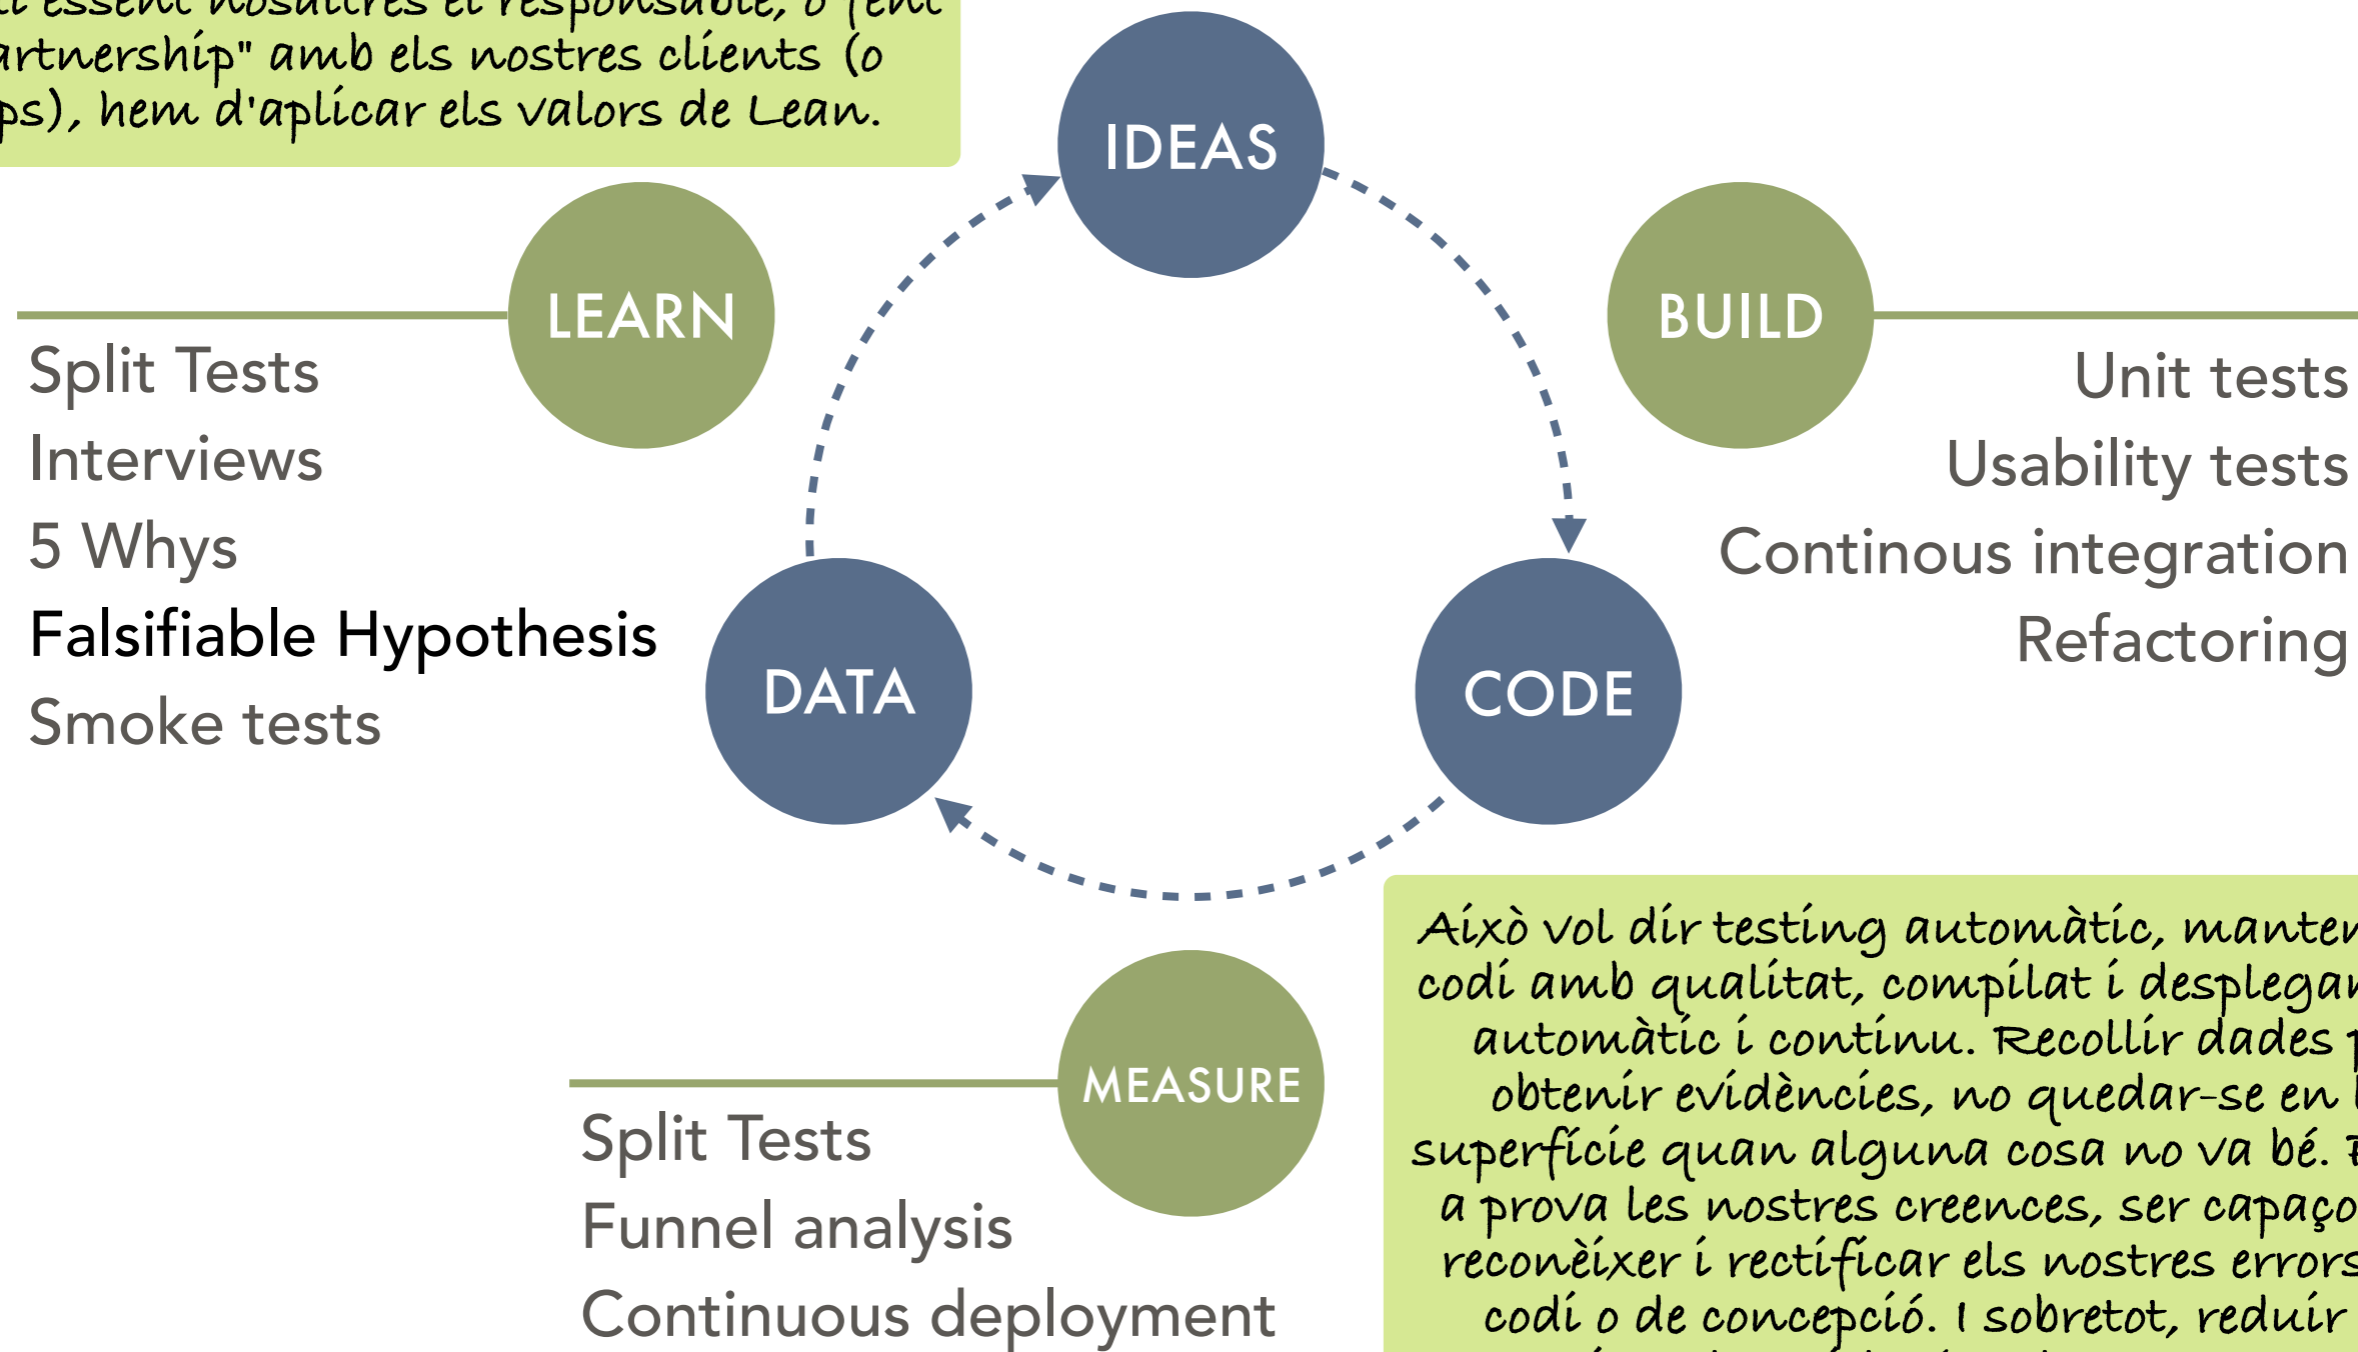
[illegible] essent nosaltres el responsable, o fent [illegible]artnership" amb els nostres clients (o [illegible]ps), hem d'aplicar els valors de Lean.

IDEAS

LEARN

BUILD

Split Tests
Interviews
5 Whys
Falsifiable Hypothesis
Smoke tests

Unit tests
Usability tests
Continous integration
Refactoring

DATA

CODE

MEASURE

Split Tests
Funnel analysis
Continuous deployment

Això vol dir testing automàtic, manten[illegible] codi amb qualitat, compilat i deplegan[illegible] automàtic i continu. Recollir dades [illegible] obtenir evidències, no quedar-se en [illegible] superfície quan alguna cosa no va bé. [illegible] a prova les nostres creences, ser capaço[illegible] reconèixer i rectificar els nostres errors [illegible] codi o de concepció. I sobretot, reduir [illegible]